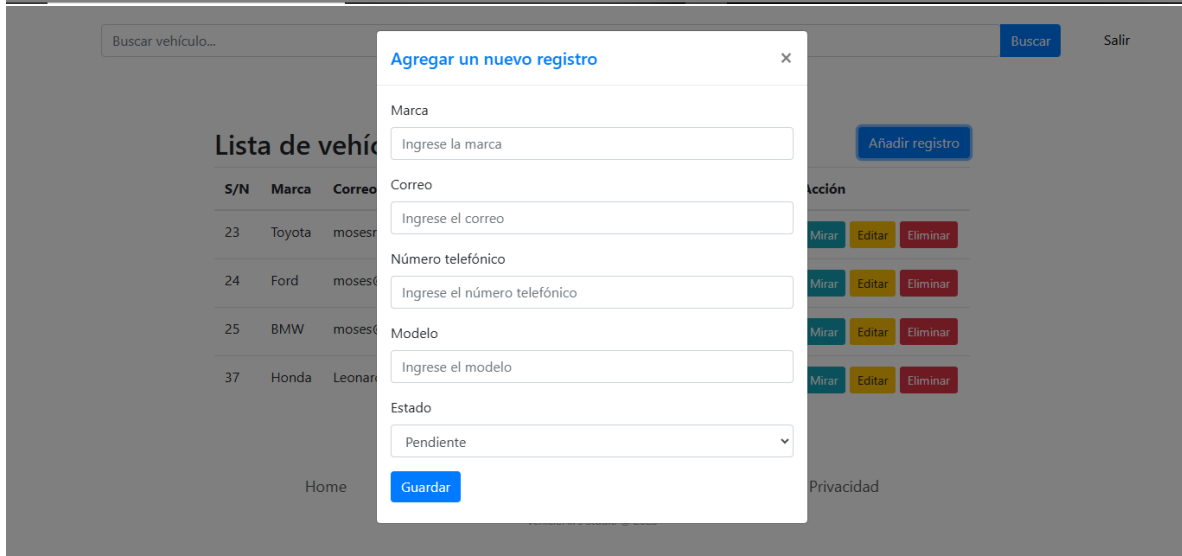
Buscar vehículo...

Buscar

Salir

Lista de vehíc

Añadir registro

| S/N | Marca | Correo | Acción |
|---|---|---|---|
| 23 | Toyota | mosesr | Mirar Editar Eliminar |
| 24 | Ford | moses( | Mirar Editar Eliminar |
| 25 | BMW | moses( | Mirar Editar Eliminar |
| 37 | Honda | Leonar | Mirar Editar Eliminar |

Home

Privacidad

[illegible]

Agregar un nuevo registro

×

Marca

Ingrese la marca

Correo

Ingrese el correo

Número telefónico

Ingrese el número telefónico

Modelo

Ingrese el modelo

Estado

Pendiente

Guardar